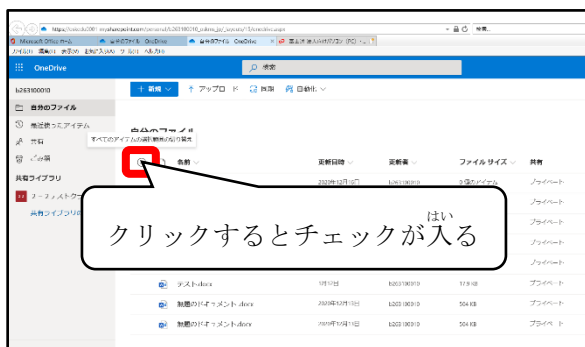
https://xxxxxx-my.sharepoint.com/personal/b263100010_xxxxx_jp/_layouts/15/onedrive.aspx

検索...

Microsoft Office ホーム
自分のファイル - OneDrive
自分のファイル - OneDrive
富士通 法人向けパソコン（PC）-

ファイル(F) 編集(E) 表示(V) お気に入り(A) ツール(T) ヘルプ(H)

OneDrive

検索

b263100010

自分のファイル

最近使ったアイテム

共有

ごみ箱

共有ライブラリ

ファーストステップ

共有ライブラリ

＋ 新規
アップロード
共有
自動化

自分のファイル

すべてのアイテムの選択/選択の解除を切り替え

名前

更新日時

更新者

ファイル サイズ

共有

2020年12月10日

b263100010

0 個のアイテム

プライベート

プライベート

プライベート

プライベート

プライベート

テスト.docx

1月12日

b263100010

17.9 KB

プライベート

無題のドキュメント.docx

2020年12月10日

b263100010

504 KB

プライベート

無題のドキュメント.docx

2020年12月10日

b263100010

504 KB

プライベート

クリックするとチェックが入る（はい）